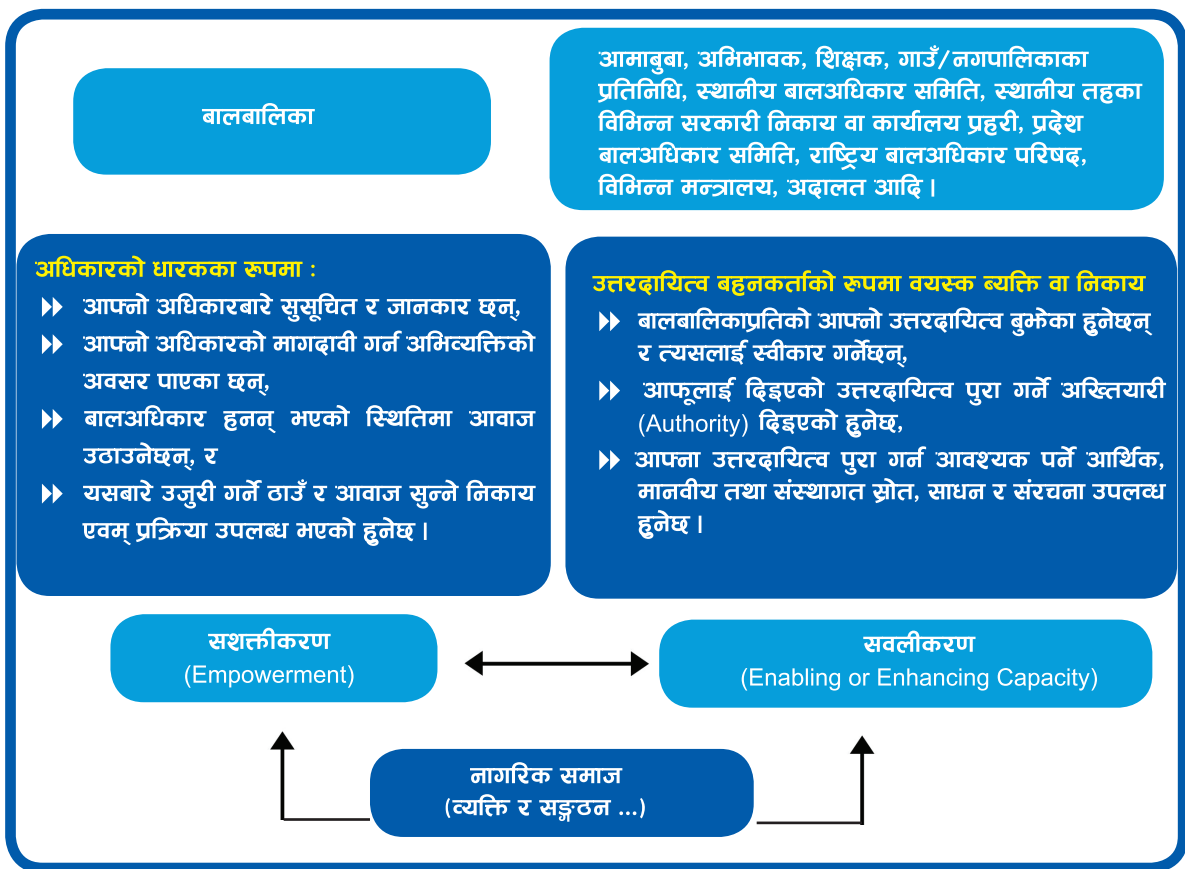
बालबालिका

आमाबुबा, अभिभावक, शिक्षक, गाउँ/नगरपालिकाका प्रतिनिधि, स्थानीय बालअधिकार समिति, स्थानीय तहका विभिन्न सरकारी निकाय वा कार्यालय प्रहरी, प्रदेश बालअधिकार समिति, राष्ट्रिय बालअधिकार परिषद्, विभिन्न मन्त्रालय, अदालत आदि ।

अधिकारको धारकका रुपमा :

आफ्नो अधिकारबारे सुसूचित र जानकार छन्,

आफ्नो अधिकारको मागदावी गर्न अभिव्यक्तिको अवसर पाएका छन्,

बालअधिकार हनन् भएको स्थितिमा आवाज उठाउनेछन्, र

यसबारे उजुरी गर्ने ठाउँ र आवाज सुन्ने निकाय एवम् प्रक्रिया उपलब्ध भएको हुनेछ ।

उत्तरदायित्व बहनकर्ताको रुपमा वयस्क व्यक्ति वा निकाय

बालबालिकाप्रतिको आफ्नो उत्तरदायित्व बुझेका हुनेछन् र त्यसलाई स्वीकार गर्नेछन्,

आफूलाई दिइएको उत्तरदायित्व पुरा गर्ने अख्तियारी (Authority) दिइएको हुनेछ,

आफ्ना उत्तरदायित्व पुरा गर्न आवश्यक पर्ने आर्थिक, मानवीय तथा संस्थागत स्रोत, साधन र संरचना उपलब्ध हुनेछ ।

सशक्तीकरण
(Empowerment)

सवलीकरण
(Enabling or Enhancing Capacity)

नागरिक समाज
(व्यक्ति र सङ्गठन ...)